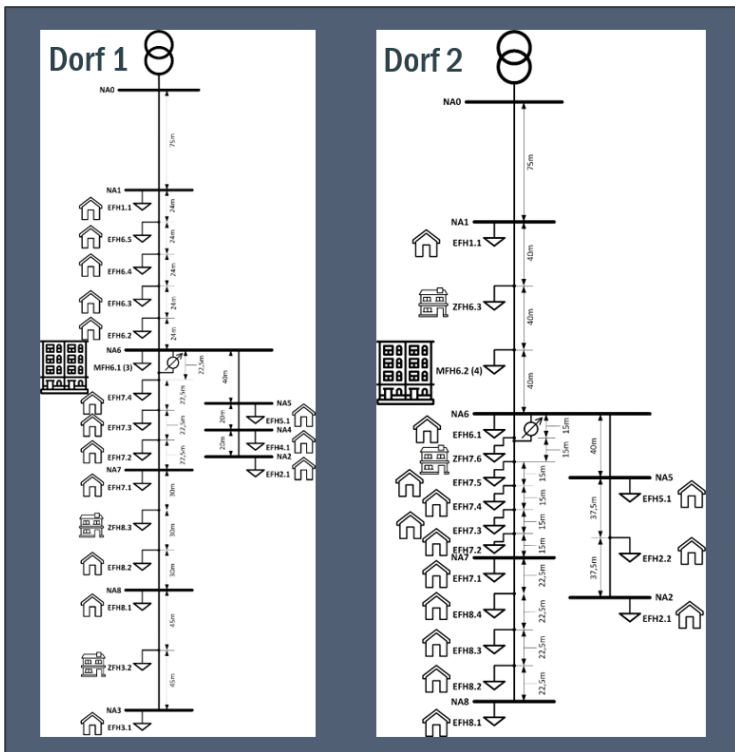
Dorf 1

NA0
75m
NA1
EFH1.1
24m
EFH6.5
24m
EFH6.4
24m
EFH6.3
24m
EFH6.2
24m
NA6
MFH6.1 (3)
22,5m
40m
EFH7.4
22,5m
NA5
EFH5.1
20m
EFH7.3
22,5m
NA4
EFH4.1
20m
EFH7.2
22,5m
NA2
EFH2.1
NA7
EFH7.1
30m
ZFH8.3
30m
EFH8.2
30m
NA8
EFH8.1
45m
ZFH3.2
45m
NA3
EFH3.1

Dorf 2

NA0
75m
NA1
EFH1.1
40m
ZFH6.3
40m
MFH6.2 (4)
40m
NA6
EFH6.1
15m
15m
ZFH7.6
40m
15m
EFH7.5
NA5
15m
EFH5.1
EFH7.4
37,5m
15m
EFH7.3
EFH2.2
15m
EFH7.2
37,5m
NA7
EFH7.1
22,5m
NA2
EFH8.4
EFH2.1
22,5m
EFH8.3
22,5m
EFH8.2
22,5m
NA8
EFH8.1